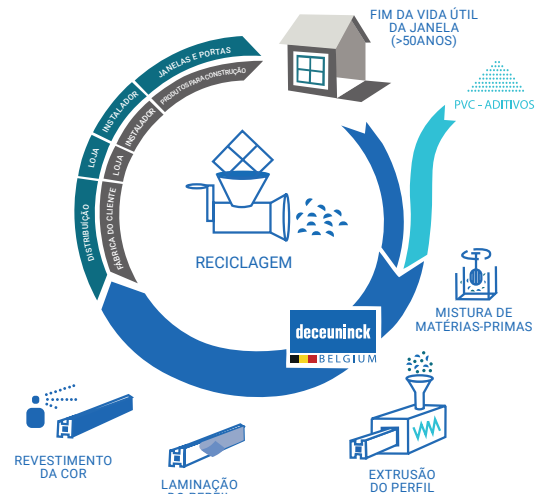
FIM DA VIDA ÚTIL DA JANELA (>50ANOS)

PVC - ADITIVOS

JANELAS E PORTAS
INSTALADOR
LOJA
DISTRIBUIÇÃO

PRODUTOS PARA CONSTRUÇÃO
INSTALADOR
LOJA
FÁBRICA DO CLIENTE

RECICLAGEM

MISTURA DE MATÉRIAS-PRIMAS

deceuninck
BELGIUM

REVESTIMENTO DA COR

LAMINAÇÃO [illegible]

EXTRUSÃO DO PERFIL